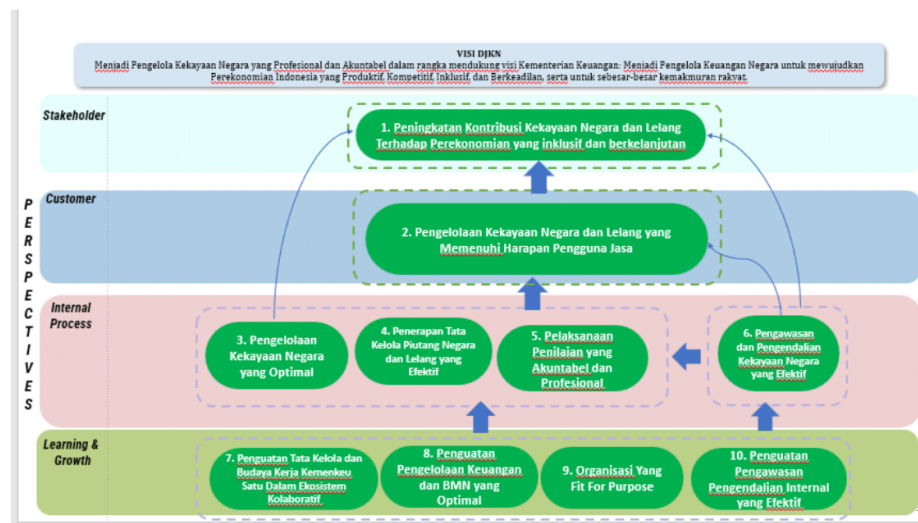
VISI DJKN
Menjadi Pengelola Kekayaan Negara yang Profesional dan Akuntabel dalam rangka mendukung visi Kementerian Keuangan: Menjadi Pengelola Keuangan Negara untuk mewujudkan Perekonomian Indonesia yang Produktif, Kompetitif, Inklusif, dan Berkeadilan, serta untuk sebesar-besar kemakmuran rakyat.

PERSPECTIVES

Stakeholder

1. Peningkatan Kontribusi Kekayaan Negara dan Lelang Terhadap Perekonomian yang inklusif dan berkelanjutan

Customer

2. Pengelolaan Kekayaan Negara dan Lelang yang Memenuhi Harapan Pengguna Jasa

Internal Process

3. Pengelolaan Kekayaan Negara yang Optimal

4. Penerapan Tata Kelola Piutang Negara dan Lelang yang Efektif

5. Pelaksanaan Penilaian yang Akuntabel dan Profesional

6. Pengawasan dan Pengendalian Kekayaan Negara yang Efektif

Learning & Growth

7. Penguatan Tata Kelola dan Budaya Kerja Kemenkeu Satu Dalam Ekosistem Kolaboratif

8. Penguatan Pengelolaan Keuangan dan BMN yang Optimal

9. Organisasi Yang Fit For Purpose

10. Penguatan Pengawasan Pengendalian Internal yang Efektif